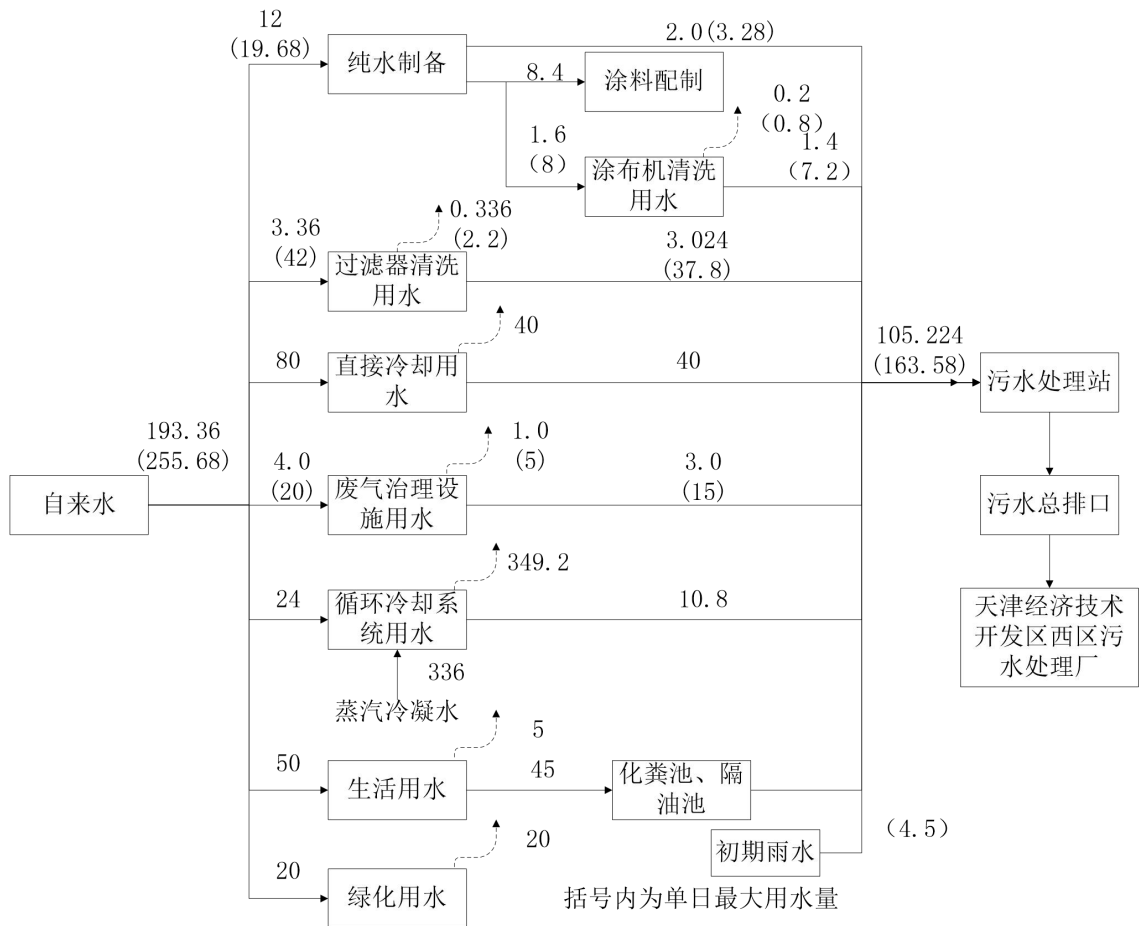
12
(19.68)
纯水制备
2.0(3.28)
8.4
涂料配制
0.2
(0.8)
1.6
(8)
涂布机清洗用水
1.4
(7.2)
3.36
(42)
0.336
(2.2)
过滤器清洗用水
3.024
(37.8)
40
80
直接冷却用水
40
105.224
(163.58)
污水处理站
193.36
(255.68)
自来水
4.0
(20)
1.0
(5)
废气治理设施用水
3.0
(15)
污水总排口
349.2
24
循环冷却系统用水
10.8
天津经济技术开发区西区污水处理厂
336
蒸汽冷凝水
5
50
生活用水
45
化粪池、隔油池
初期雨水
(4.5)
20
20
绿化用水
括号内为单日最大用水量